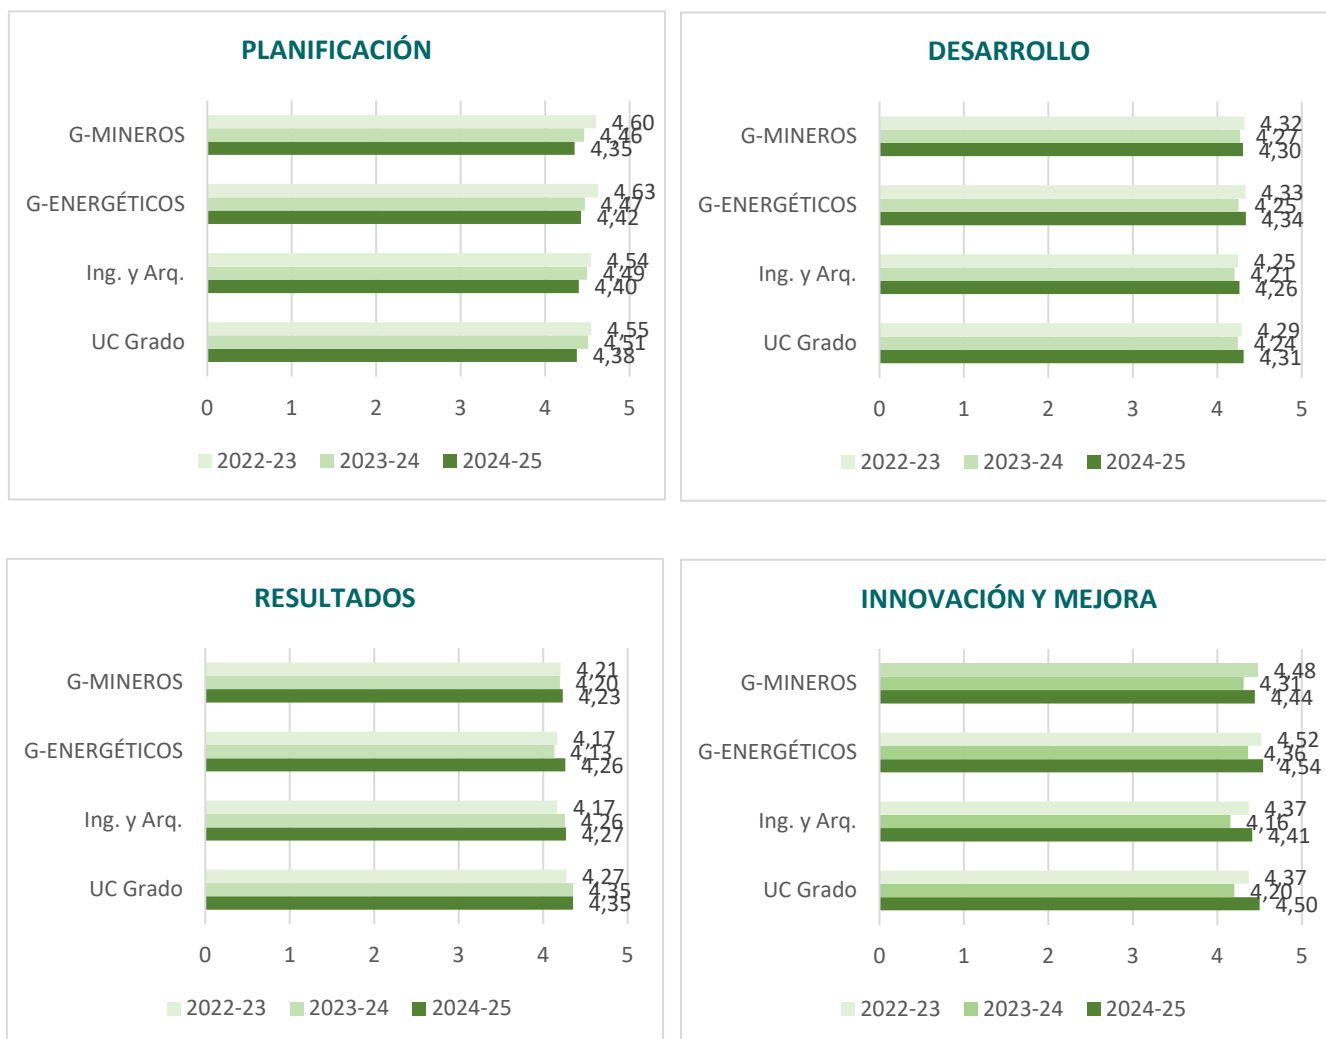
PLANIFICACIÓN

G-MINEROS 4,60 4,46 4,35
G-ENERGÉTICOS 4,63 4,47 4,42
Ing. y Arq. 4,54 4,49 4,40
UC Grado 4,55 4,51 4,38

0 1 2 3 4 5

2022-23 2023-24 2024-25

DESARROLLO

G-MINEROS 4,32 4,27 4,30
G-ENERGÉTICOS 4,33 4,25 4,34
Ing. y Arq. 4,25 4,21 4,26
UC Grado 4,29 4,24 4,31

0 1 2 3 4 5

2022-23 2023-24 2024-25

RESULTADOS

G-MINEROS 4,21 4,20 4,23
G-ENERGÉTICOS 4,17 4,13 4,26
Ing. y Arq. 4,17 4,26 4,27
UC Grado 4,27 4,35 4,35

0 1 2 3 4 5

2022-23 2023-24 2024-25

INNOVACIÓN Y MEJORA

G-MINEROS 4,48 4,31 4,44
G-ENERGÉTICOS 4,52 4,36 4,54
Ing. y Arq. 4,37 4,16 4,41
UC Grado 4,37 4,20 4,50

0 1 2 3 4 5

2022-23 2023-24 2024-25